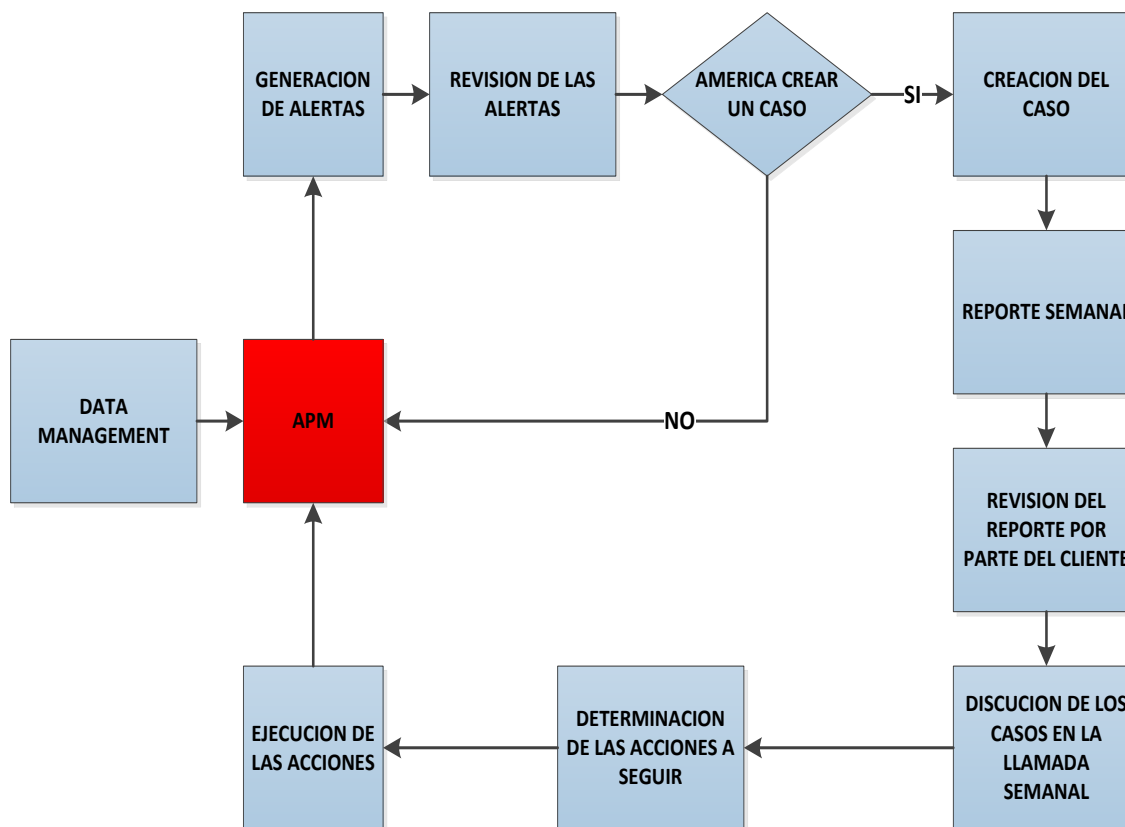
GENERACION DE ALERTAS

REVISION DE LAS ALERTAS

AMERICA CREAR UN CASO

SI

CREACION DEL CASO

REPORTE SEMANA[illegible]

DATA MANAGEMENT

APM

NO

REVISION DEL REPORTE POR PARTE DEL CLIENTE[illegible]

DISCUCION DE LOS CASOS EN LA LLAMADA SEMANAL

DETERMINACION DE LAS ACCIONES A SEGUIR

EJECUCION DE LAS ACCIONES